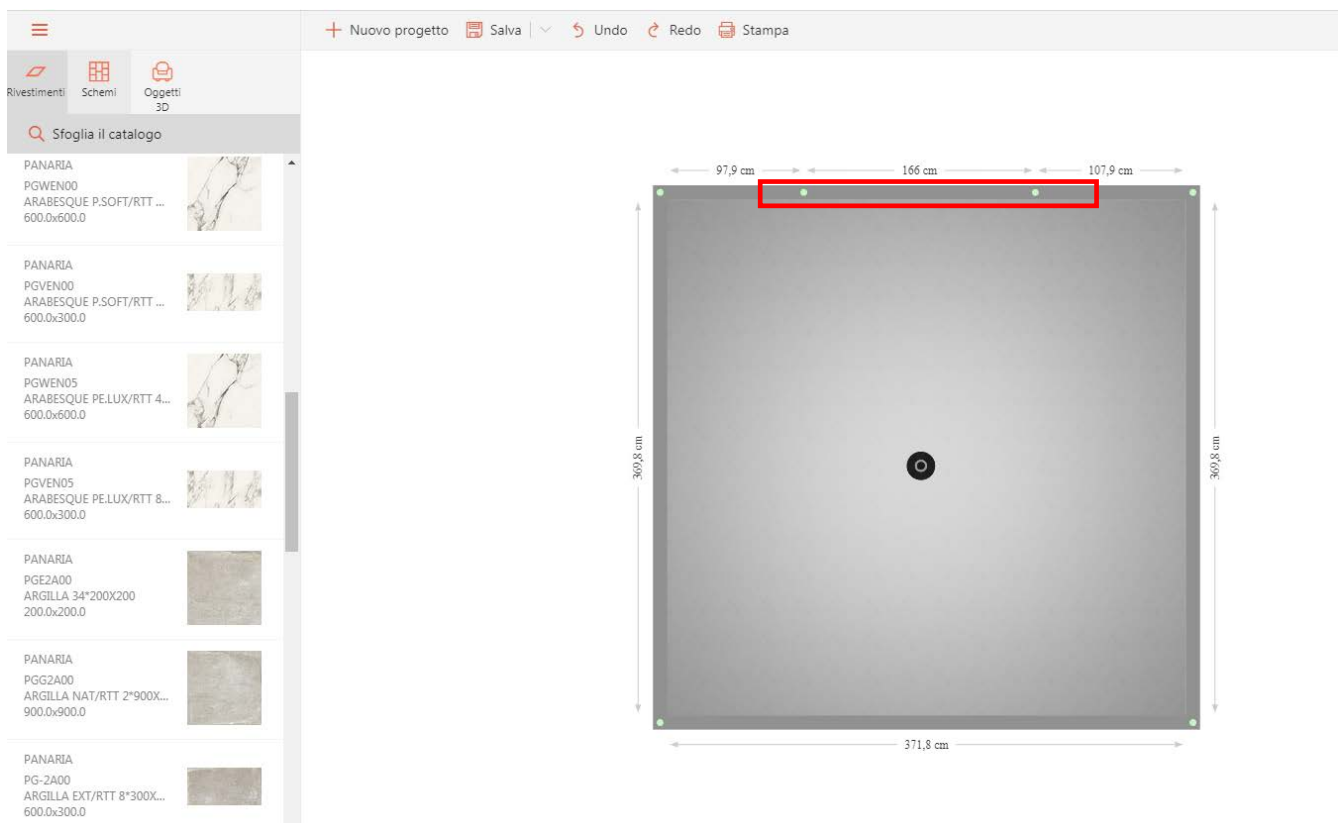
Nuovo progetto Salva Undo Redo Stampa

Rivestimenti Schemi Oggetti 3D

Sfoglia il catalogo

PANARIA
PGWEN00
ARABESQUE P.SOFT/RTT ...
600.0x600.0

PANARIA
PGVEN00
ARABESQUE P.SOFT/RTT ...
600.0x300.0

PANARIA
PGWEN05
ARABESQUE PE.LUX/RTT 4...
600.0x600.0

PANARIA
PGVEN05
ARABESQUE PE.LUX/RTT 8...
600.0x300.0

PANARIA
PGE2A00
ARGILLA 34*200X200
200.0x200.0

PANARIA
PGG2A00
ARGILLA NAT/RTT 2*900X...
900.0x900.0

PANARIA
PG-2A00
ARGILLA EXT/RTT 8*300X...
600.0x300.0

97,9 cm
166 cm
107,9 cm
369,8 cm
369,8 cm
371,8 cm